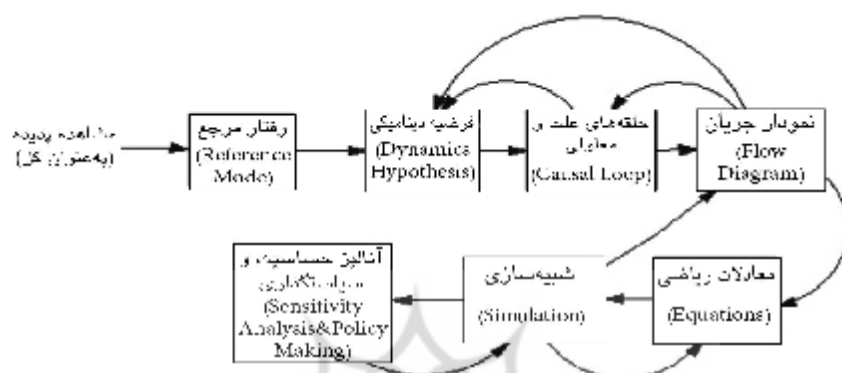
مشاهده پدیده (به‌عنوان کل)

رفتار مرجع (Reference Mode)

فرضیه دینامیکی (Dynamics Hypothesis)

حلقه‌های علت و معلولی (Causal Loop)

نمودار جریان (Flow Diagram)

آنالیز حساسیت و سیاستگذاری (Sensitivity Analysis&Policy Making)

شبیه‌سازی (Simulation)

معادلات ریاضی (Equations)